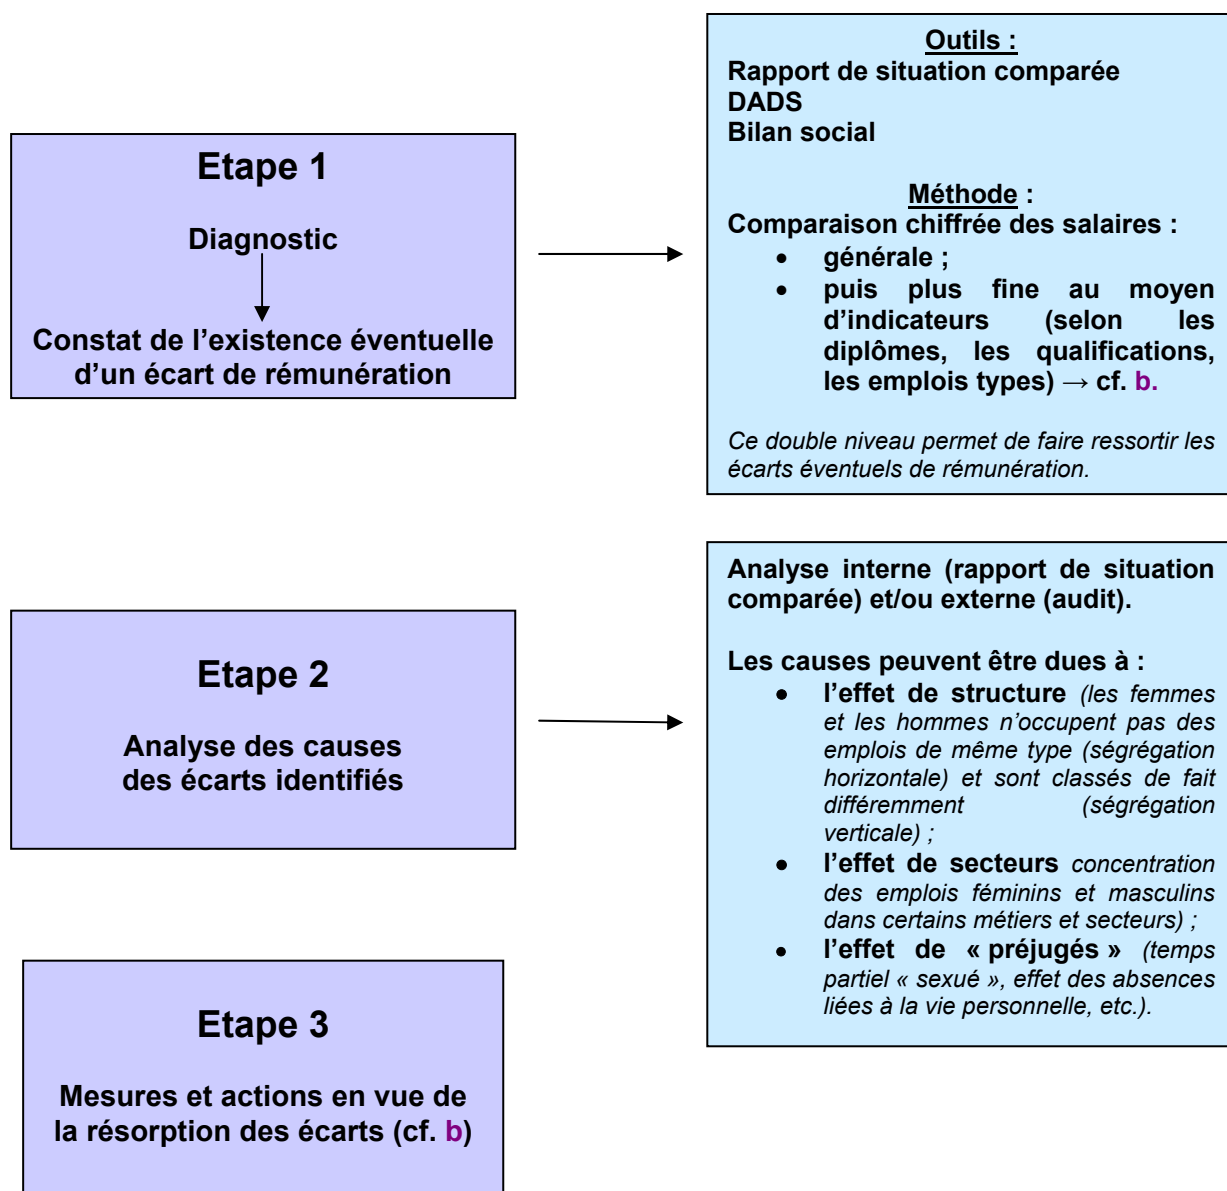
Etape 1

Diagnostic

Constat de l’existence éventuelle d’un écart de rémunération

Outils :
Rapport de situation comparée
DADS
Bilan social

Méthode :
Comparaison chiffrée des salaires :
- générale ;
- puis plus fine au moyen d’indicateurs (selon les diplômes, les qualifications, les emplois types) → cf. b.

Ce double niveau permet de faire ressortir les écarts éventuels de rémunération.

Etape 2

Analyse des causes des écarts identifiés

Analyse interne (rapport de situation comparée) et/ou externe (audit).

Les causes peuvent être dues à :
- l’effet de structure (les femmes et les hommes n’occupent pas des emplois de même type (ségrégation horizontale) et sont classés de fait différemment (ségrégation verticale) ;
- l’effet de secteurs concentration des emplois féminins et masculins dans certains métiers et secteurs) ;
- l’effet de « préjugés » (temps partiel « sexué », effet des absences liées à la vie personnelle, etc.).

Etape 3

Mesures et actions en vue de la résorption des écarts (cf. b)